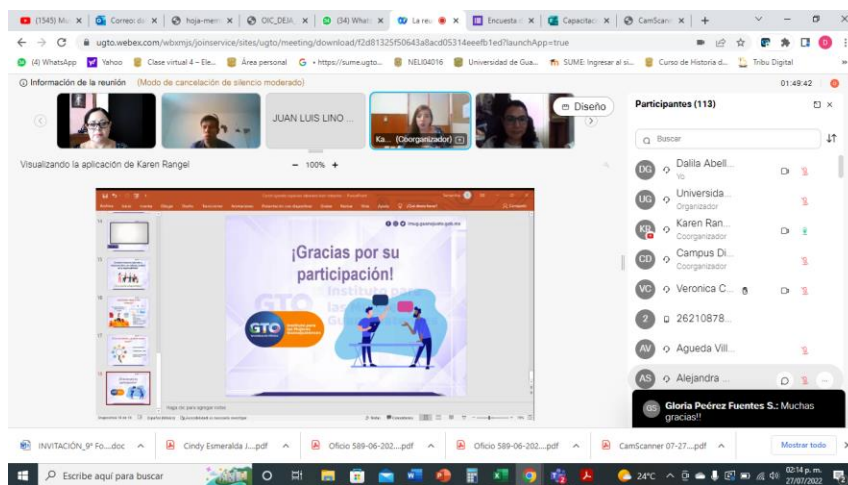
(1345) Mu × | Correo: de × | hoja-mem × | OIC_DEJA × | (34) What × | La reu × | Encuesta × | Capacitac × | CamScann × | +

ugto.webex.com/wbxmjs/joinservice/sites/ugto/meeting/download/f2d81325f50643a8acd05314eeefb1ed?launchApp=true

(4) WhatsApp | Yahoo | Clase virtual 4 – Ele... | Área personal | + https://sume.ugto... | NELI04016 | Universidad de Gua... | SUME: Ingresar al si... | Curso de Historia d... | Tribu Digital

Información de la reunión (Modo de cancelación de silencio moderado) 01:48:42

JUAN LUIS LINO ...

Ka... (Coorganizador)

Diseño

Visualizando la aplicación de Karen Rangel — 100% +

¡Gracias por su participación!

GTO

Haga clic para agregar notas

Participantes (113)

Buscar

Dalila Abell... Yo

Universida... Organizador

Karen Ran... Coorganizador

Campus Di... Coorganizador

Veronica C...

26210878...

Agueda Vill...

Alejandra ...

Gloria Peérez Fuentes S.: Muchas gracias!!

INVITACIÓN_9° Fo....doc | Cindy Esmeralda J....pdf | Oficio 589-06-202....pdf | Oficio 589-06-202....pdf | CamScanner 07-27-....pdf | Mostrar todo

Escribe aquí para buscar | 24°C | 02:14 p. m. 27/07/2022